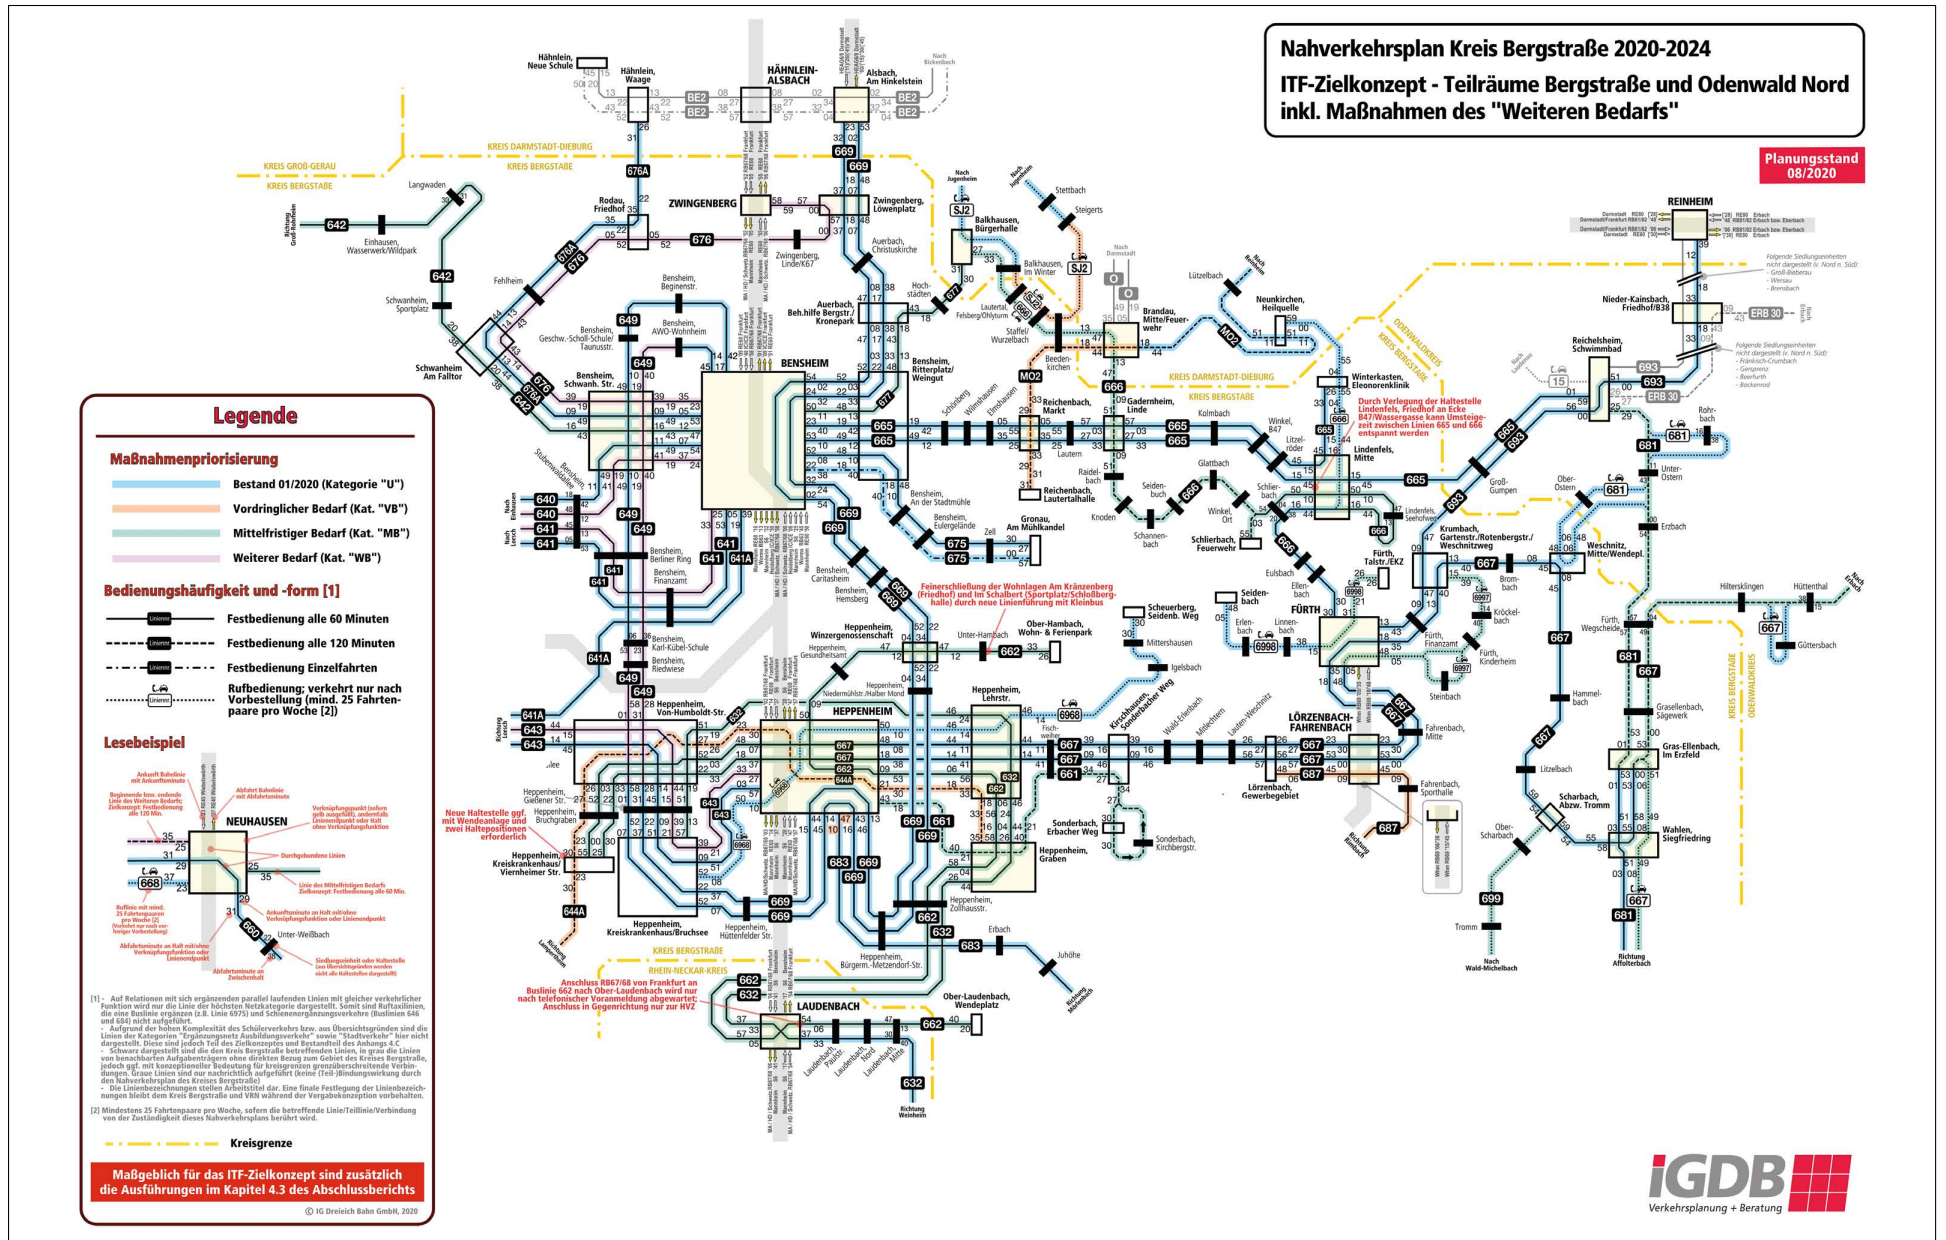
Nahverkehrsplan Kreis Bergstraße 2020-2024

ITF-Zielkonzept - Teilräume Bergstraße und Odenwald Nord inkl. Maßnahmen des "Weiteren Bedarfs"

Planungsstand 08/2020

Legende

Maßnahmenpriorisierung

Bestand 01/2020 (Kategorie "U")

Vordringlicher Bedarf (Kat. "VB")

Mittelfristiger Bedarf (Kat. "MB")

Weiterer Bedarf (Kat. "WB")

Bedienungshäufigkeit und -form [1]

Festbedienung alle 60 Minuten

Festbedienung alle 120 Minuten

Festbedienung Einzelfahrten

Rufbedienung; verkehrt nur nach Vorbestellung (mind. 25 Fahrtenpaare pro Woche [2])

Lesebeispiel

NEUHAUSEN

Unter-Weißbach

[1] - Auf Relationen mit sich ergänzenden parallel laufenden Linien mit gleicher verkehrlicher Funktion wird nur die Linie der höchsten Netzkategorie dargestellt. Somit sind Ruftaxilinien, die eine Buslinie ergänzen (z.B. Linie 6975) und Schienenergänzungsverkehre (Buslinien 646 und 684) nicht aufgeführt.
- Aufgrund der hohen Komplexität des Schülerverkehrs bzw. aus Übersichtsgründen sind die Linien der Kategorien "Ergänzungsnetz Ausbildungsverkehr" sowie "Stadtverkehr" hier nicht dargestellt. Diese sind jedoch Teil des Zielkonzeptes und Bestandteil des Anhangs 4.C
- Schwarz dargestellt sind die den Kreis Bergstraße betreffenden Linien, in grau die Linien von benachbarten Aufgabenträgern ohne direkten Bezug zum Gebiet des Kreises Bergstraße, jedoch ggf. mit konzeptioneller Bedeutung für kreisgrenzen grenzüberschreitende Verbindungen. Graue Linien sind nur nachrichtlich aufgeführt (keine (Teil-)Bindungswirkung durch den Nahverkehrsplan des Kreises Bergstraße)
- Die Linienbezeichnungen stellen Arbeitstitel dar. Eine finale Festlegung der Linienbezeichnungen bleibt dem Kreis Bergstraße und VRN während der Vergabekonzeption vorbehalten.
[2] Mindestens 25 Fahrtenpaare pro Woche, sofern die betreffende Linie/Teillinie/Verbindung von der Zuständigkeit dieses Nahverkehrsplans berührt wird.

Kreisgrenze

Maßgeblich für das ITF-Zielkonzept sind zusätzlich die Ausführungen im Kapitel 4.3 des Abschlussberichts

© IG Dreieich Bahn GmbH, 2020

KREIS GROSS-GERAU
KREIS BERGSTRASSE
KREIS DARMSTADT-DIEBURG
KREIS BERGSTRAßE
ODENWALDKREIS
RHEIN-NECKAR-KREIS

HÄHNLEIN-ALSBACH
ZWINGENBERG
BENSHEIM
HEPPENHEIM
LAUDENBACH
FÜRTH
LÖRZENBACH-FAHRENBACH
REINHEIM

Durch Verlegung der Haltestelle Lindenfels, Friedhof an Ecke B47/Wassergasse kann Umsteigezeit zwischen Linien 665 und 666 entspannt werden

Feinerschließung der Wohnlagen Am Kränzenberg (Friedhof) und Im Schalbert (Sportplatz/Schloßberghalle) durch neue Linienführung mit Kleinbus

Neue Haltestelle ggf. mit Wendeanlage und zwei Haltepositionen erforderlich

Anschluss RB67/68 von Frankfurt an Buslinie 662 nach Ober-Laudenbach wird nur nach telefonischer Voranmeldung abgewartet; Anschluss in Gegenrichtung nur zur HVZ

iGDB
Verkehrsplanung + Beratung